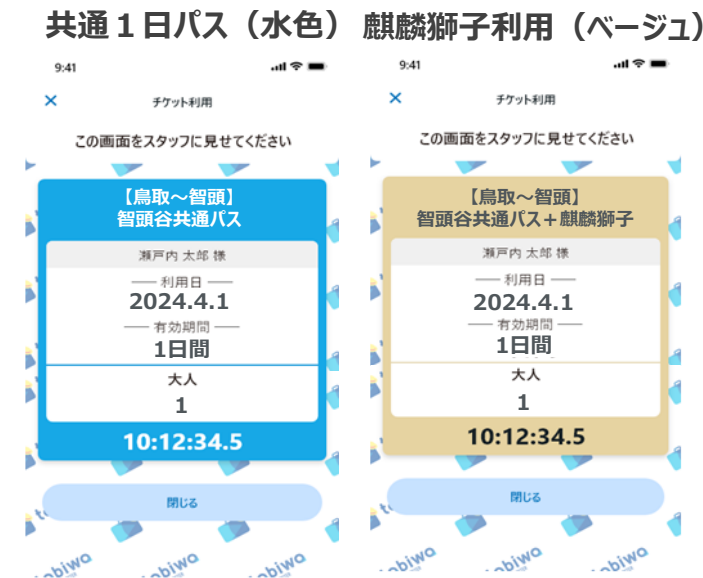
共通１日パス（水色）

9:41

×

チケット利用

この画面をスタッフに見せてください

【鳥取～智頭】
智頭谷共通パス

瀬戸内 太郎 様

利用日
2024.4.1

有効期間
1日間

大人
1

10:12:34.5

閉じる

tobiwa

麒麟獅子利用（ベージュ）

9:41

×

チケット利用

この画面をスタッフに見せてください

【鳥取～智頭】
智頭谷共通パス＋麒麟獅子

瀬戸内 太郎 様

利用日
2024.4.1

有効期間
1日間

大人
1

10:12:34.5

閉じる

tobiwa